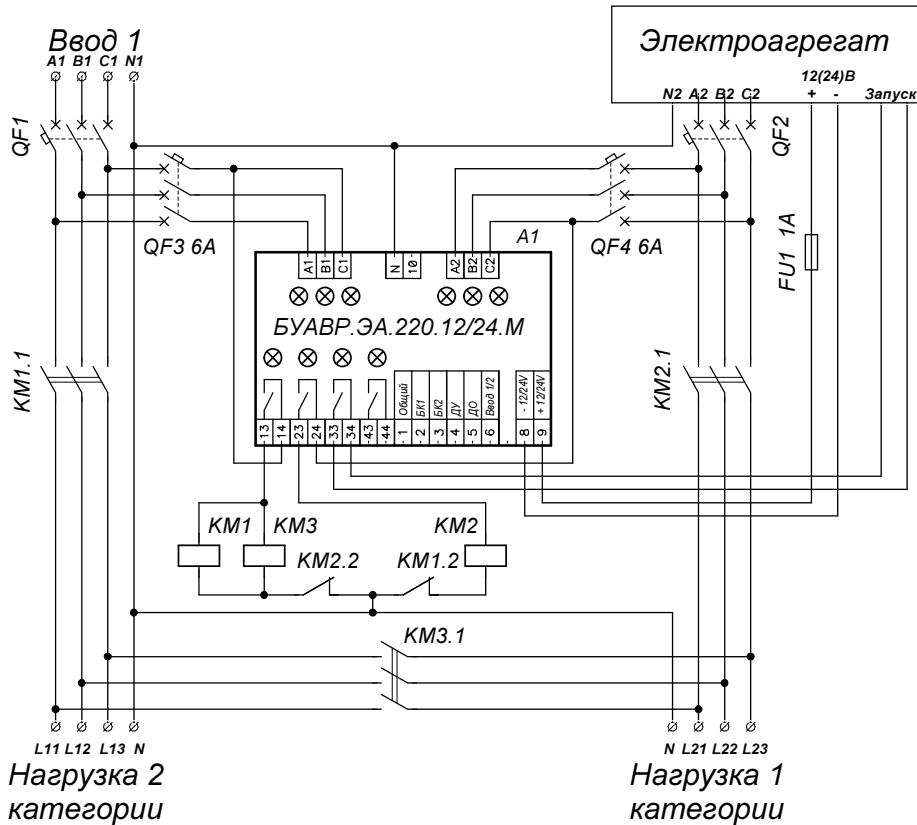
Ввод 1
A1 B1 C1 N1

Электроагрегат
12(24)В
N2 A2 B2 C2 + - Запуск

QF1
QF2
QF3 6A
QF4 6A
A1
FU1 1A

A1 B1 C1 N 10 A2 B2 C2

БУАВР.ЭА.220.12/24.М

KM1.1
KM2.1

13 14 23 24 33 34 43 44 1 Общий 2 БК1 3 БК2 4 ДУ 5 ДО 6 Ввод 1/2 8 - 12/24V 9 + 12/24V

KM1 KM3 KM2
KM2.2 KM1.2
KM3.1

L11 L12 L13 N
N L21 L22 L23

Нагрузка 2 категории
Нагрузка 1 категории